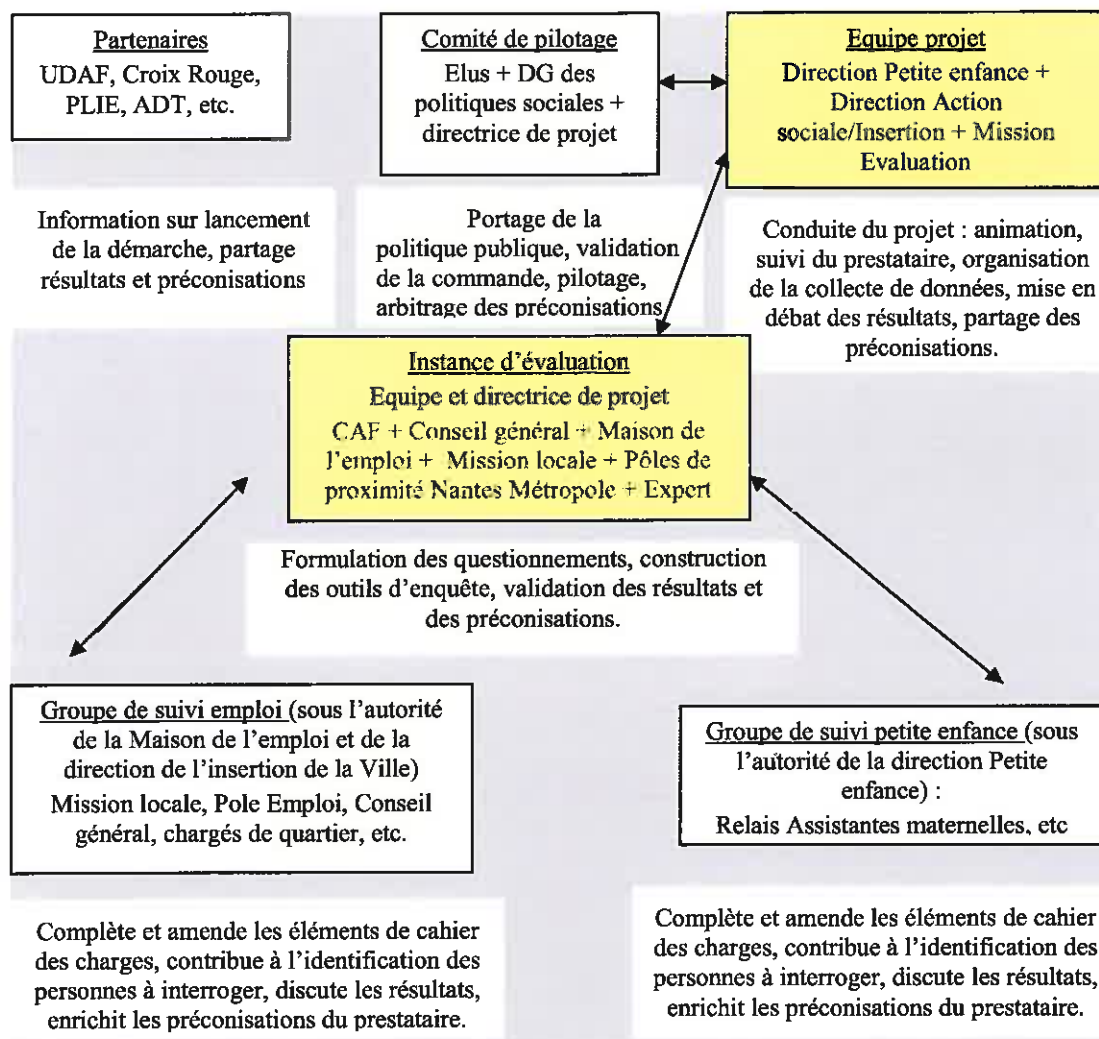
Partenaires
UDAF, Croix Rouge, PLIE, ADT, etc.

Comité de pilotage
Elus + DG des politiques sociales + directrice de projet

Equipe projet
Direction Petite enfance + Direction Action sociale/Insertion + Mission Evaluation

Information sur lancement de la démarche, partage résultats et préconisations

Portage de la politique publique, validation de la commande, pilotage, arbitrage des préconisations

Conduite du projet : animation, suivi du prestataire, organisation de la collecte de données, mise en débat des résultats, partage des préconisations.

Instance d'évaluation
Equipe et directrice de projet
CAF + Conseil général + Maison de l'emploi + Mission locale + Pôles de proximité Nantes Métropole + Expert

Formulation des questionnements, construction des outils d'enquête, validation des résultats et des préconisations.

Groupe de suivi emploi (sous l'autorité de la Maison de l'emploi et de la direction de l'insertion de la Ville)
Mission locale, Pole Emploi, Conseil général, chargés de quartier, etc.

Groupe de suivi petite enfance (sous l'autorité de la direction Petite enfance) :
Relais Assistantes maternelles, etc

Complète et amende les éléments de cahier des charges, contribue à l'identification des personnes à interroger, discute les résultats, enrichit les préconisations du prestataire.

Complète et amende les éléments de cahier des charges, contribue à l'identification des personnes à interroger, discute les résultats, enrichit les préconisations du prestataire.